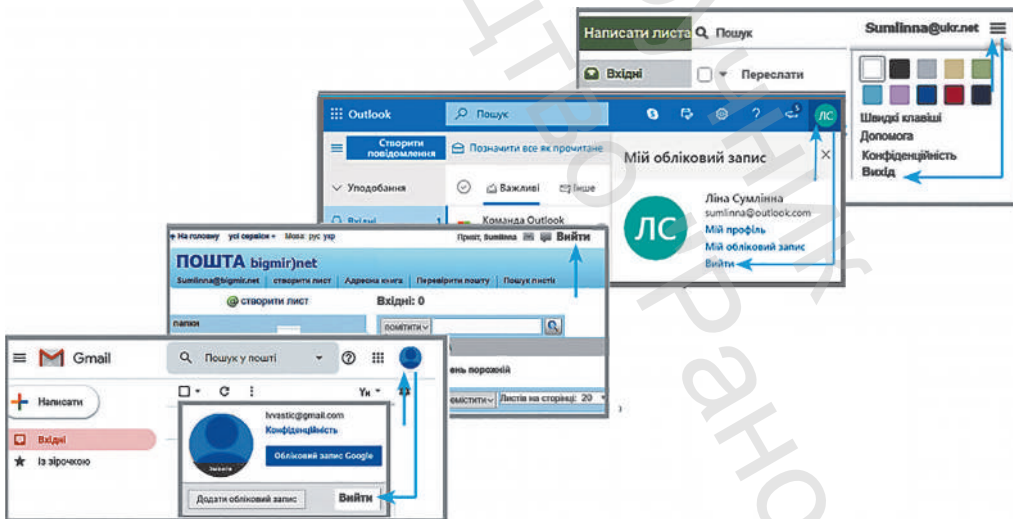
Написати листа Пошук Sumlinna@ukr.net
Вхідні Переслати
Швидкі клавіші
Допомога
Конфіденційність
Вихід

Outlook Пошук ЛС
Створити повідомлення
Позначити все як прочитане
Мій обліковий запис
Уподобання
Важливі Інше
Вхідні 1
Команда Outlook
ЛС
Ліна Сумлінна
sumlinna@outlook.com
Мій профіль
Мій обліковий запис
Вийти

На головну усі сервіси Мова: рус укр Привіт, Sumlinna Вийти
ПОШТА bigmir)net
Sumlinna@bigmir.net створити лист Адресна книга Перевірити пошту Пошук листів
@ створити лист Вхідні: 0
папки
помітити
ень порожній
помітити Листів на сторінці: 20

Gmail Пошук у пошті
Написати
Вхідні
Із зірочкою
Ук
lvvastic@gmail.com
Конфіденційність
Обліковий запис Google
Додати обліковий запис
Вийти